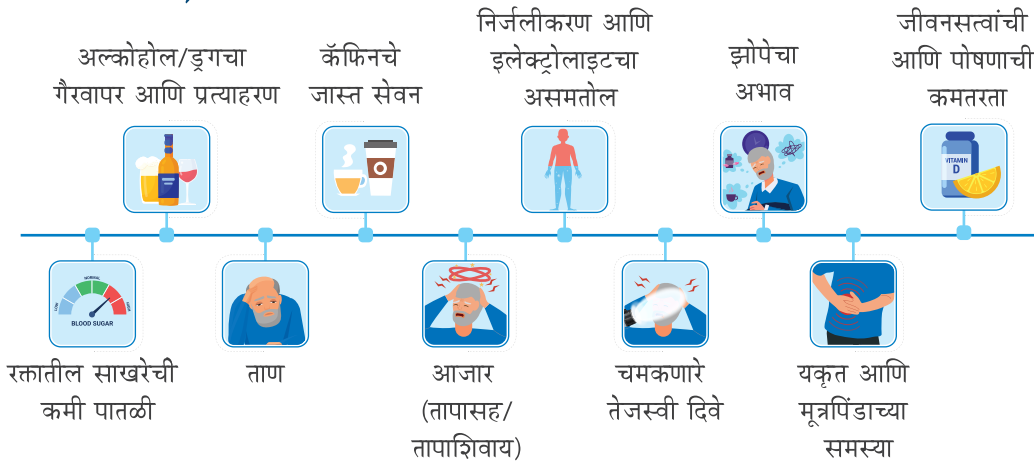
अल्कोहोल/ड्रगचा गैरवापर आणि प्रत्याहरण

कॅफिनचे जास्त सेवन

निर्जलीकरण आणि इलेक्ट्रोलाइटचा असमतोल

झोपेचा अभाव

जीवनसत्वांची आणि पोषणाची कमतरता

VITAMIN D

LOW NORMAL HIGH BLOOD SUGAR

रक्तातील साखरेची कमी पातळी

ताण

आजार (तापासह/ तापाशिवाय)

चमकणारे तेजस्वी दिवे

यकृत आणि मूत्रपिंडाच्या समस्या